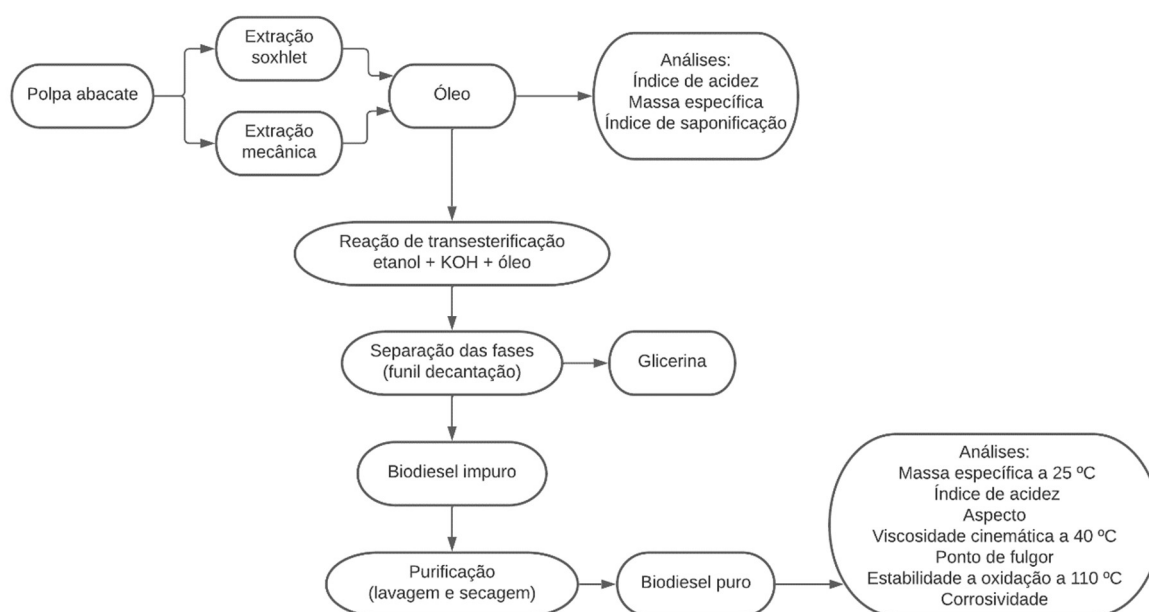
Polpa abacate

Extração soxhlet

Extração mecânica

Óleo

Análises:
Índice de acidez
Massa específica
Índice de saponificação

Reação de transesterificação
etanol + KOH + óleo

Separação das fases
(funil decantação)

Glicerina

Biodiesel impuro

Purificação
(lavagem e secagem)

Biodiesel puro

Análises:
Massa específica a 25 ºC
Índice de acidez
Aspecto
Viscosidade cinemática a 40 ºC
Ponto de fulgor
Estabilidade a oxidação a 110 ºC
Corrosividade